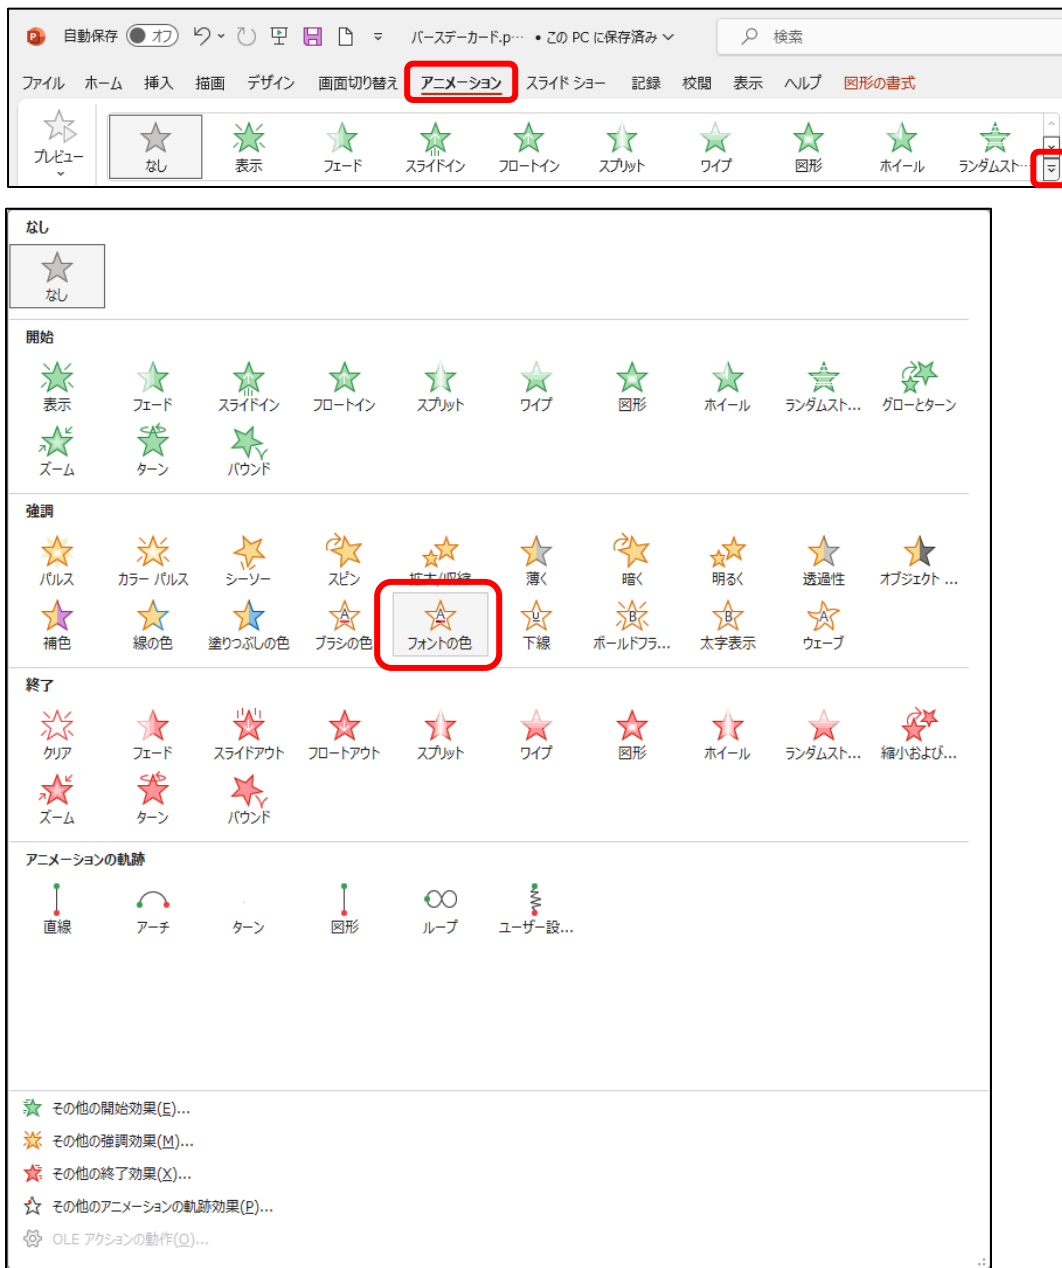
自動保存 オフ バースデーカード.p… • この PC に保存済み 検索

ファイル ホーム 挿入 描画 デザイン 画面切り替え アニメーション スライド ショー 記録 校閲 表示 ヘルプ 図形の書式

プレビュー なし 表示 フェード スライドイン フロートイン スプリット ワイプ 図形 ホイール ランダムスト…

なし

なし

開始

表示 フェード スライドイン フロートイン スプリット ワイプ 図形 ホイール ランダムスト… グローとターン
ズーム ターン バウンド

強調

パルス カラー パルス シーソー スピン 拡大/収縮 薄く 暗く 明るく 透過性 オブジェクト …
補色 線の色 塗りつぶしの色 ブラシの色 フォントの色 下線 ボールドフラ… 太字表示 ウェーブ

終了

クリア フェード スライドアウト フロートアウト スプリット ワイプ 図形 ホイール ランダムスト… 縮小および…
ズーム ターン バウンド

アニメーションの軌跡

直線 アーチ ターン 図形 ループ ユーザー設…

その他の開始効果(E)...
その他の強調効果(M)...
その他の終了効果(X)...
その他のアニメーションの軌跡効果(P)...
OLE アクションの動作(O)...